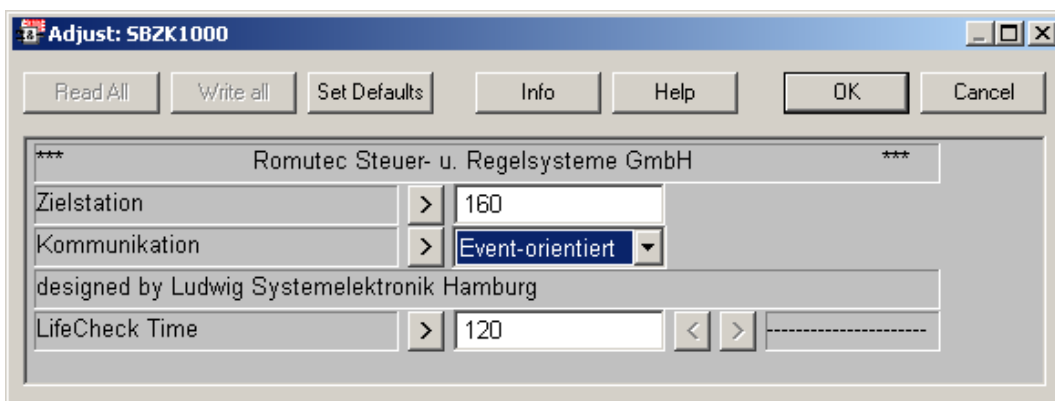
Adjust: SBZK1000

Read All | Write all | Set Defaults | Info | Help | OK | Cancel

*** Romutec Steuer- u. Regelsysteme GmbH ***

Zielstation > 160

Kommunikation > Event-orientiert

designed by Ludwig Systemelektronik Hamburg

LifeCheck Time > 120 < > ---------------------